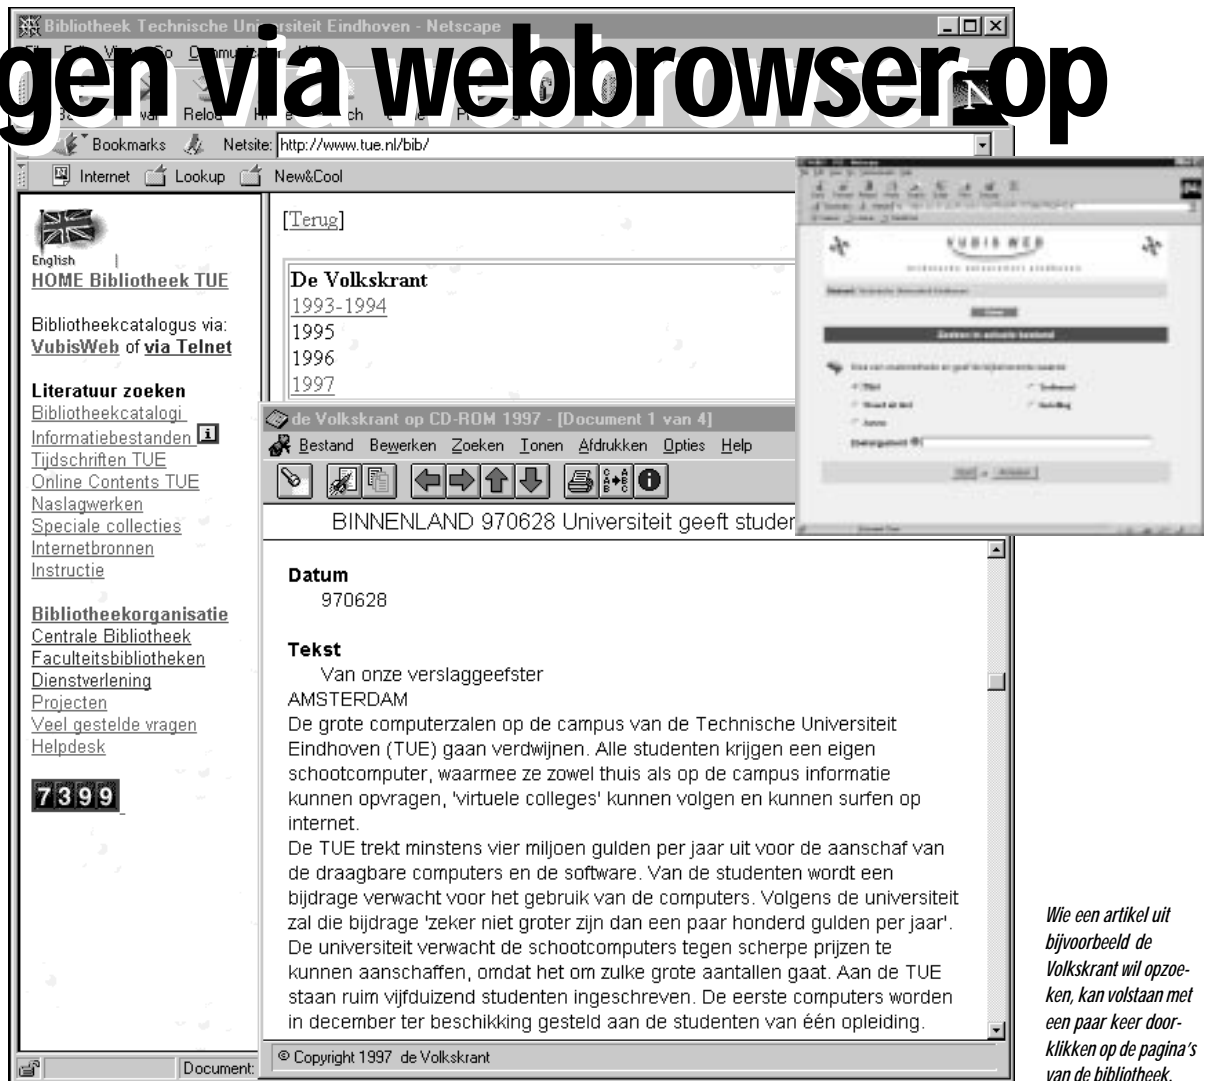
gen via webbrowser op

Bibliotheek Technische Uni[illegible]siteit Eindhoven - Netscape

Bookmarks Netsite: http://www.tue.nl/bib/

Internet Lookup New&Cool

English
HOME Bibliotheek TUE

Bibliotheekcatalogus via: VubisWeb of via Telnet

Literatuur zoeken
Bibliotheekcatalogi
Informatiebestanden
Tijdschriften TUE
Online Contents TUE
Naslagwerken
Speciale collecties
Internetbronnen
Instructie

Bibliotheekorganisatie
Centrale Bibliotheek
Faculteitsbibliotheken
Dienstverlening
Projecten
Veel gestelde vragen
Helpdesk

7399

Document:

[Terug]

De Volkskrant
1993-1994
1995
1996
1997

VUBIS WEB

de Volkskrant op CD-ROM 1997 - [Document 1 van 4]
Bestand Bewerken Zoeken Tonen Afdrukken Opties Help

BINNENLAND 970628 Universiteit geeft studer

Datum
970628

Tekst
Van onze verslaggeefster
AMSTERDAM
De grote computerzalen op de campus van de Technische Universiteit Eindhoven (TUE) gaan verdwijnen. Alle studenten krijgen een eigen schootcomputer, waarmee ze zowel thuis als op de campus informatie kunnen opvragen, 'virtuele colleges' kunnen volgen en kunnen surfen op internet.
De TUE trekt minstens vier miljoen gulden per jaar uit voor de aanschaf van de draagbare computers en de software. Van de studenten wordt een bijdrage verwacht voor het gebruik van de computers. Volgens de universiteit zal die bijdrage 'zeker niet groter zijn dan een paar honderd gulden per jaar'. De universiteit verwacht de schootcomputers tegen scherpe prijzen te kunnen aanschaffen, omdat het om zulke grote aantallen gaat. Aan de TUE staan ruim vijfduizend studenten ingeschreven. De eerste computers worden in december ter beschikking gesteld aan de studenten van één opleiding.

© Copyright 1997 de Volkskrant

Wie een artikel uit bijvoorbeeld de Volkskrant wil opzoeken, kan volstaan met een paar keer doorklikken op de pagina's van de bibliotheek.